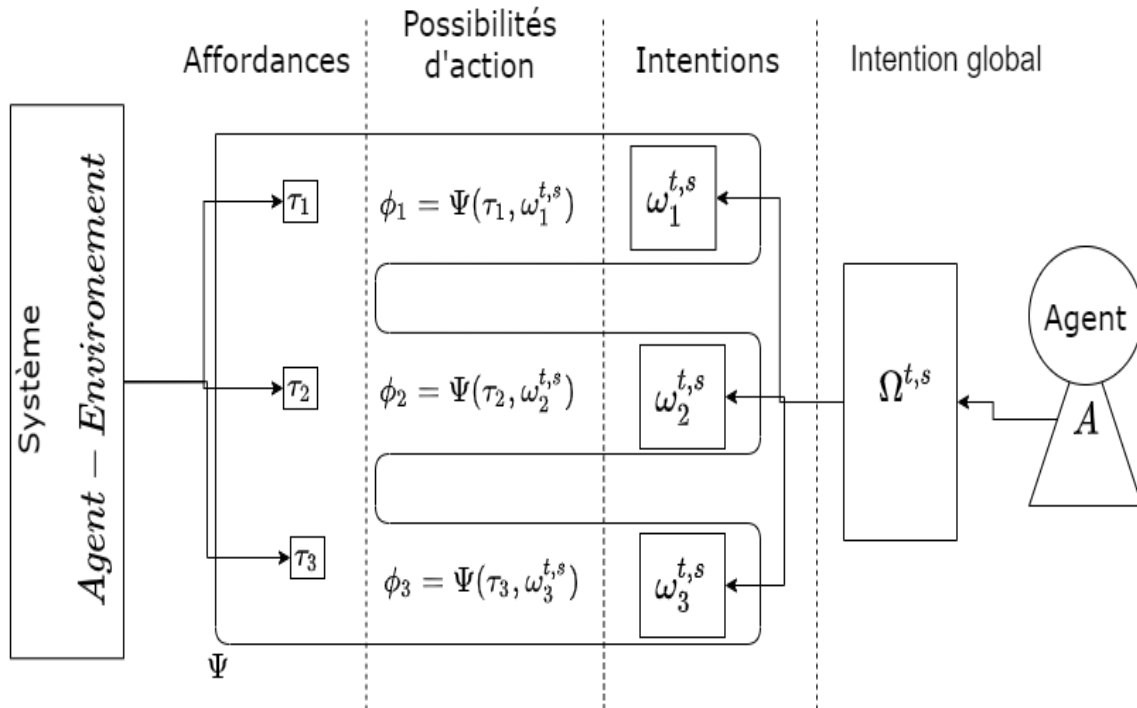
Affordances

Possibilités d'action

Intentions

Intention global

Système

$Agent - Environement$

$\tau_1$

$\phi_1 = \Psi(\tau_1, \omega_1^{t,s})$

$\omega_1^{t,s}$

$\tau_2$

$\phi_2 = \Psi(\tau_2, \omega_2^{t,s})$

$\omega_2^{t,s}$

$\Omega^{t,s}$

Agent

$A$

$\tau_3$

$\phi_3 = \Psi(\tau_3, \omega_3^{t,s})$

$\omega_3^{t,s}$

$\Psi$